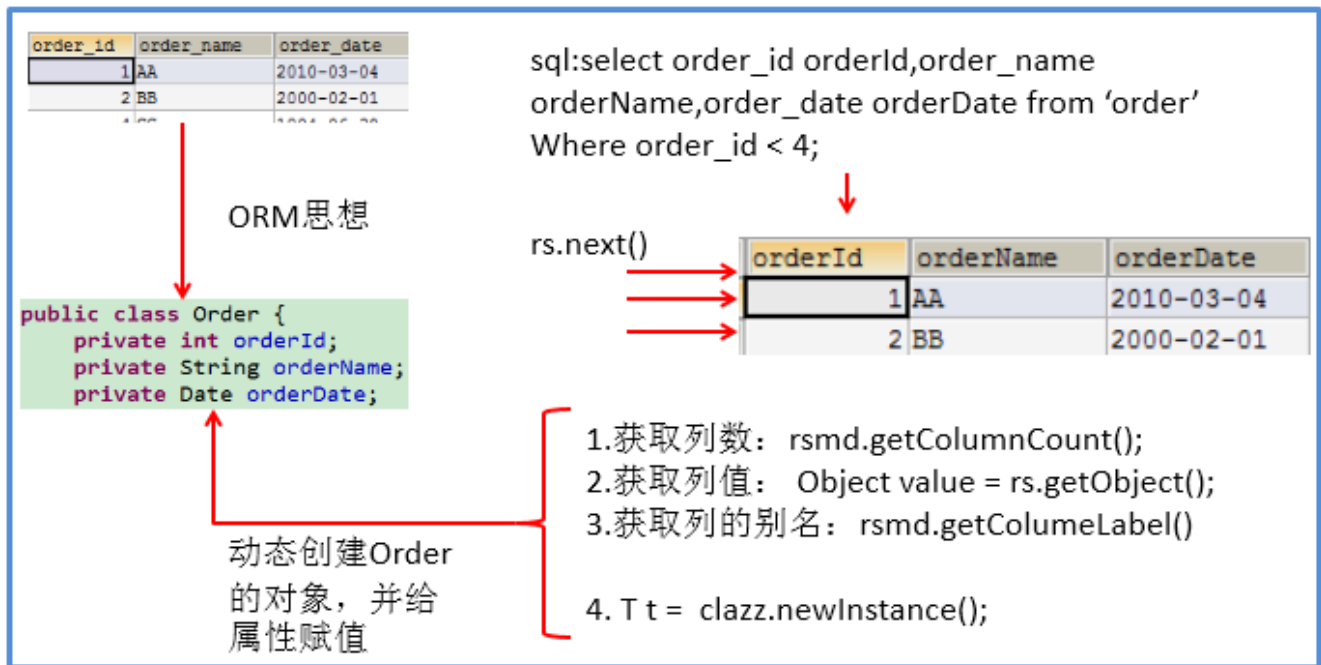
| order_id | order_name | order_date |
|---|---|---|
| 1 | AA | 2010-03-04 |
| 2 | BB | 2000-02-01 |

ORM思想

public class Order {
    private int orderId;
    private String orderName;
    private Date orderDate;

sql:select order_id orderId,order_name orderName,order_date orderDate from ‘order’ Where order_id < 4;

rs.next()

| orderId | orderName | orderDate |
|---|---|---|
| 1 | AA | 2010-03-04 |
| 2 | BB | 2000-02-01 |

1.获取列数：rsmd.getColumnCount();
2.获取列值： Object value = rs.getObject();
3.获取列的别名：rsmd.getColumeLabel()

4. T t = clazz.newInstance();

动态创建Order的对象，并给属性赋值